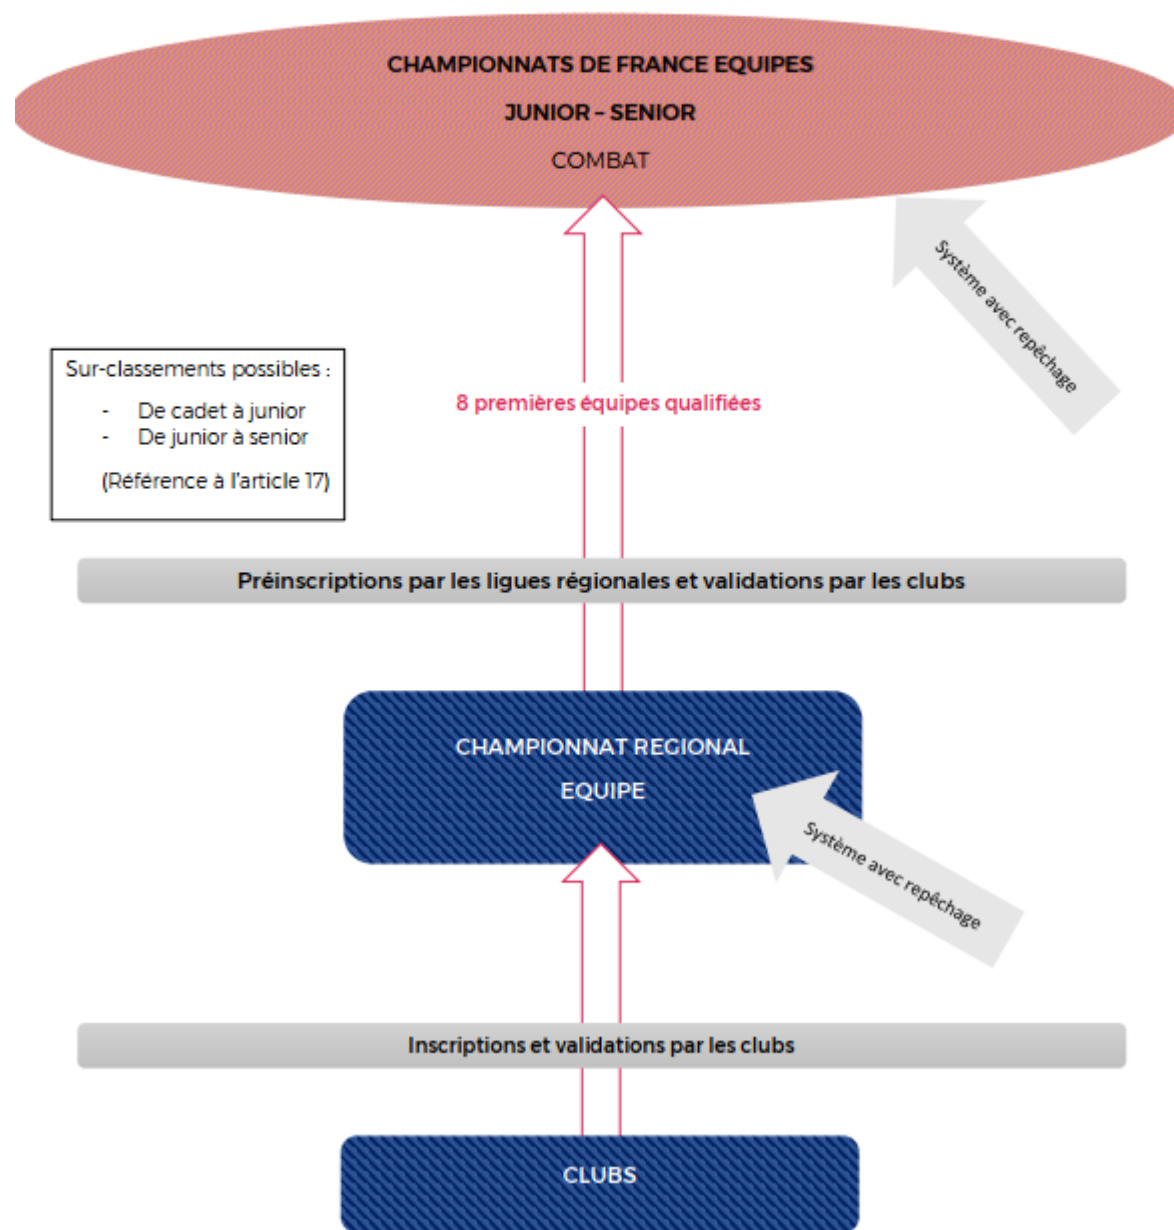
CHAMPIONNATS DE FRANCE EQUIPES

JUNIOR – SENIOR

COMBAT

Système avec repêchage

Sur-classements possibles :

- De cadet à junior
- De junior à senior

(Référence à l'article 17)

8 premières équipes qualifiées

Préinscriptions par les ligues régionales et validations par les clubs

CHAMPIONNAT REGIONAL

EQUIPE

Système avec repêchage

Inscriptions et validations par les clubs

CLUBS